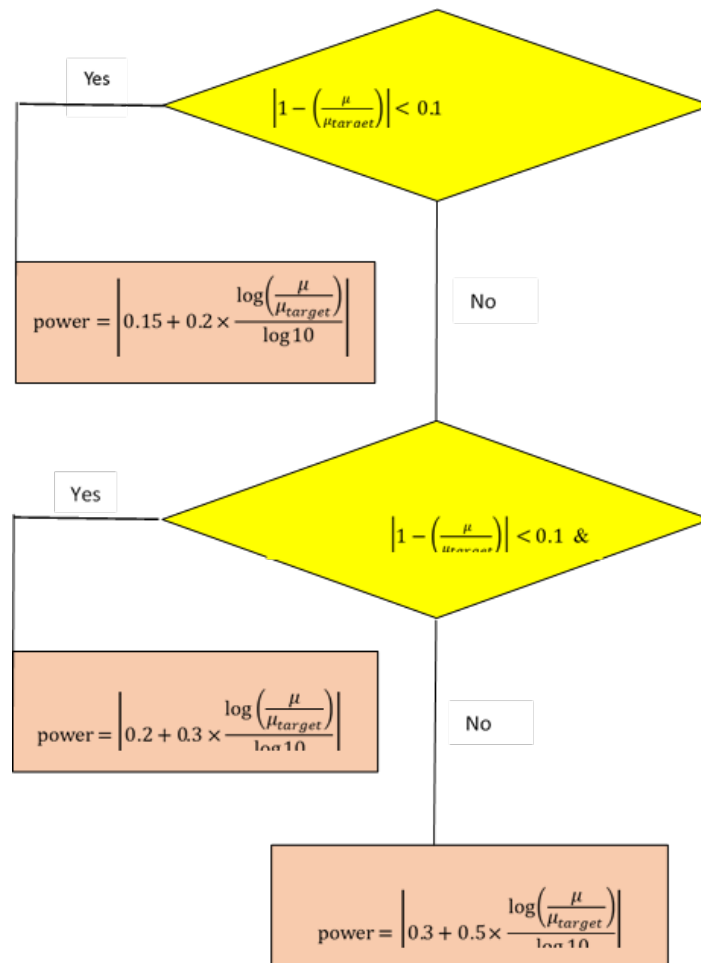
Yes

$\left|1-\left(\frac{\mu}{\mu_{target}}\right)\right| < 0.1$

$\text{power} = \left|0.15 + 0.2 \times \frac{\log\left(\frac{\mu}{\mu_{target}}\right)}{\log 10}\right|$

No

Yes

$\left|1-\left(\frac{\mu}{\mu_{target}}\right)\right| < 0.1$ &

$\text{power} = \left|0.2 + 0.3 \times \frac{\log\left(\frac{\mu}{\mu_{target}}\right)}{\log 10}\right|$

No

$\text{power} = \left|0.3 + 0.5 \times \frac{\log\left(\frac{\mu}{\mu_{target}}\right)}{\log 10}\right|$